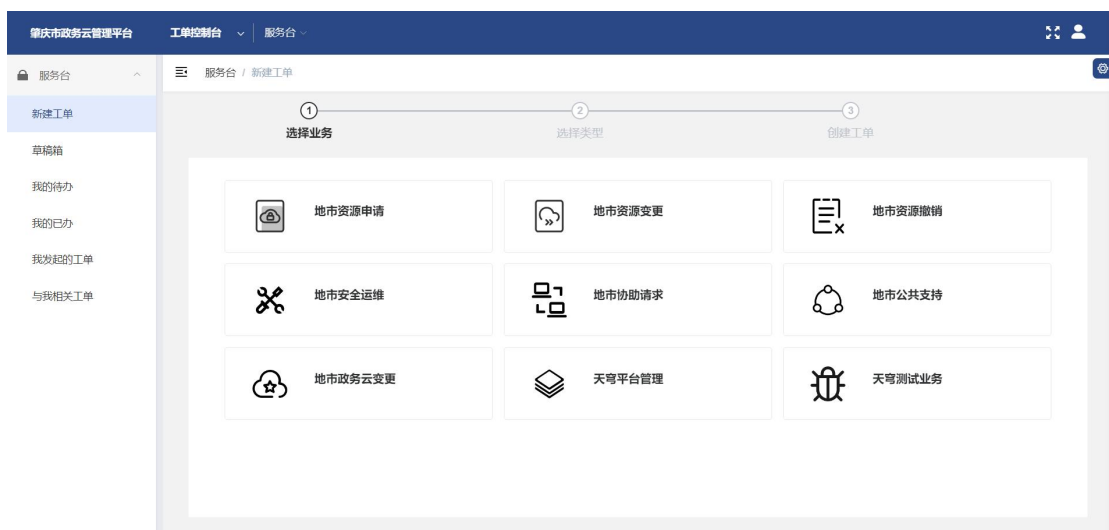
肇庆市政务云管理平台

工单控制台

服务台

服务台

新建工单

草稿箱

我的待办

我的已办

我发起的工单

与我相关工单

服务台 / 新建工单

1
选择业务

2
选择类型

3
创建工单

地市资源申请

地市资源变更

地市资源撤销

地市安全运维

地市协助请求

地市公共支持

地市政务云变更

天穹平台管理

天穹测试业务